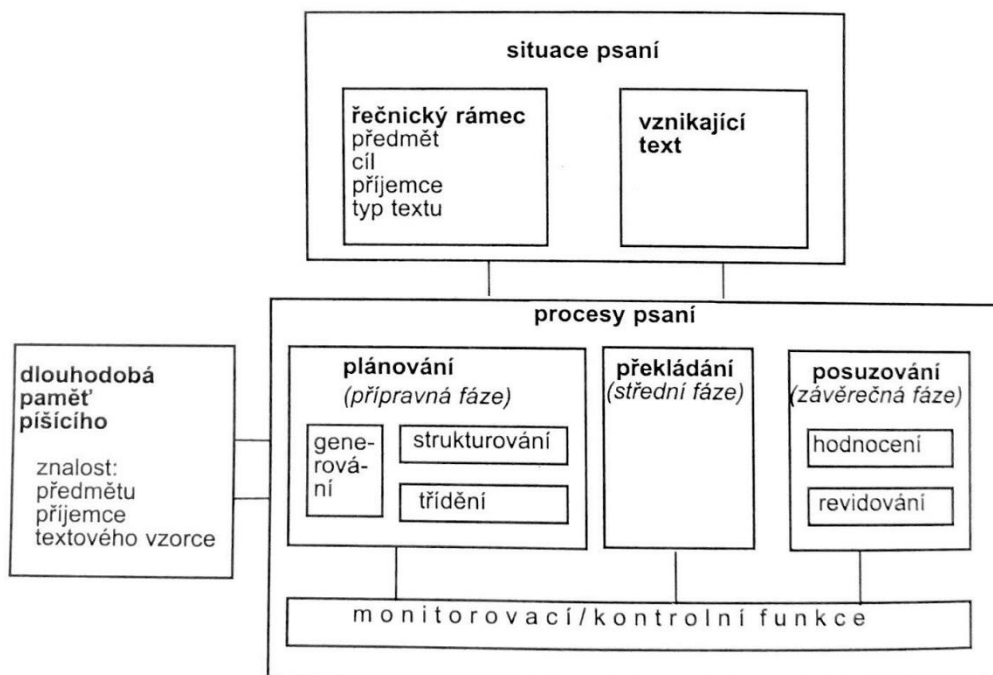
situace psaní

řečnický rámec
předmět
cíl
příjemce
typ textu

vznikající text

procesy psaní

dlouhodobá paměť píšícího

znalost:
předmětu
příjemce
textového vzorce

plánování
(přípravná fáze)

generování

strukturování

třídění

překládání
(střední fáze)

posuzování
(závěrečná fáze)

hodnocení

revidování

monitorovací/kontrolní funkce